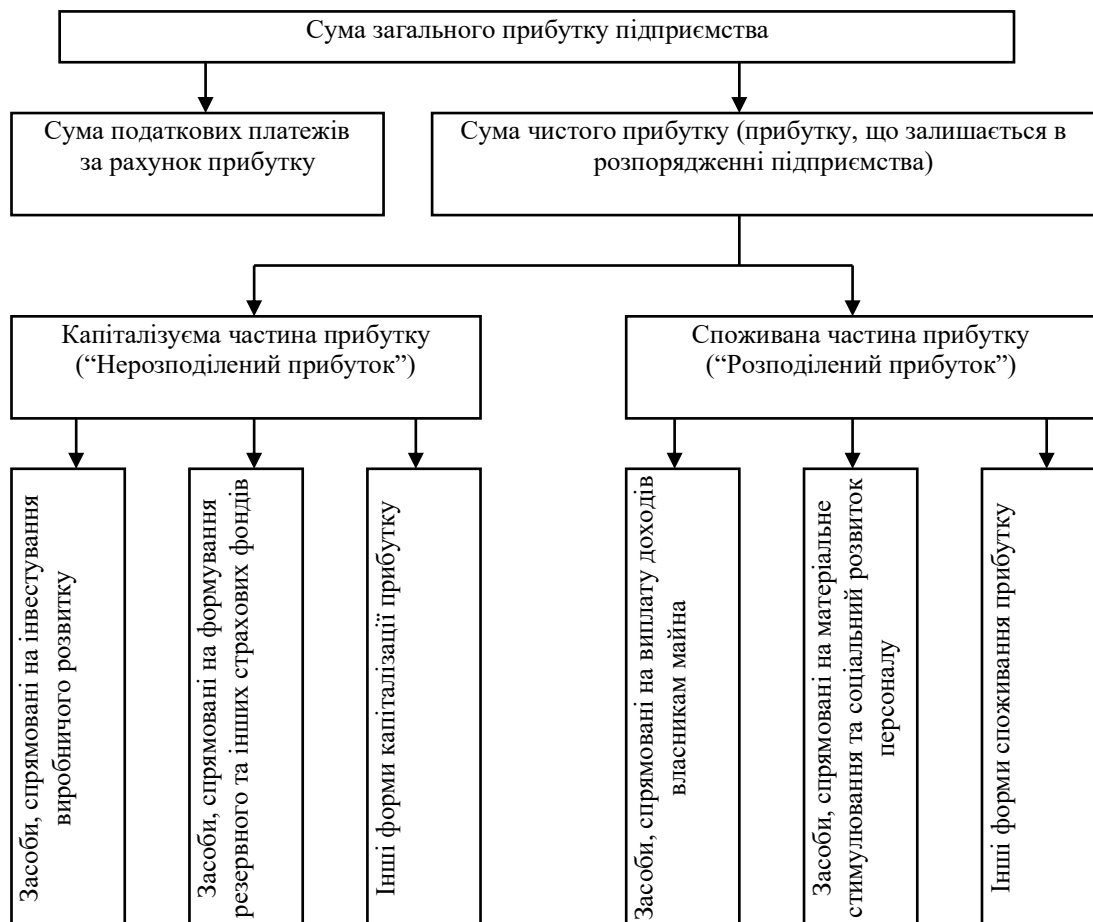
Сума загального прибутку підприємства

Сума податкових платежів за рахунок прибутку

Сума чистого прибутку (прибутку, що залишається в розпорядженні підприємства)

Капіталізуєма частина прибутку (“Нерозподілений прибуток”)

Споживана частина прибутку (“Розподілений прибуток”)

Засоби, спрямовані на інвестування виробничого розвитку

Засоби, спрямовані на формування резервного та інших страхових фондів

Інші форми капіталізації прибутку

Засоби, спрямовані на виплату доходів власникам майна

Засоби, спрямовані на матеріальне стимулювання та соціальний розвиток персоналу

Інші форми споживання прибутку